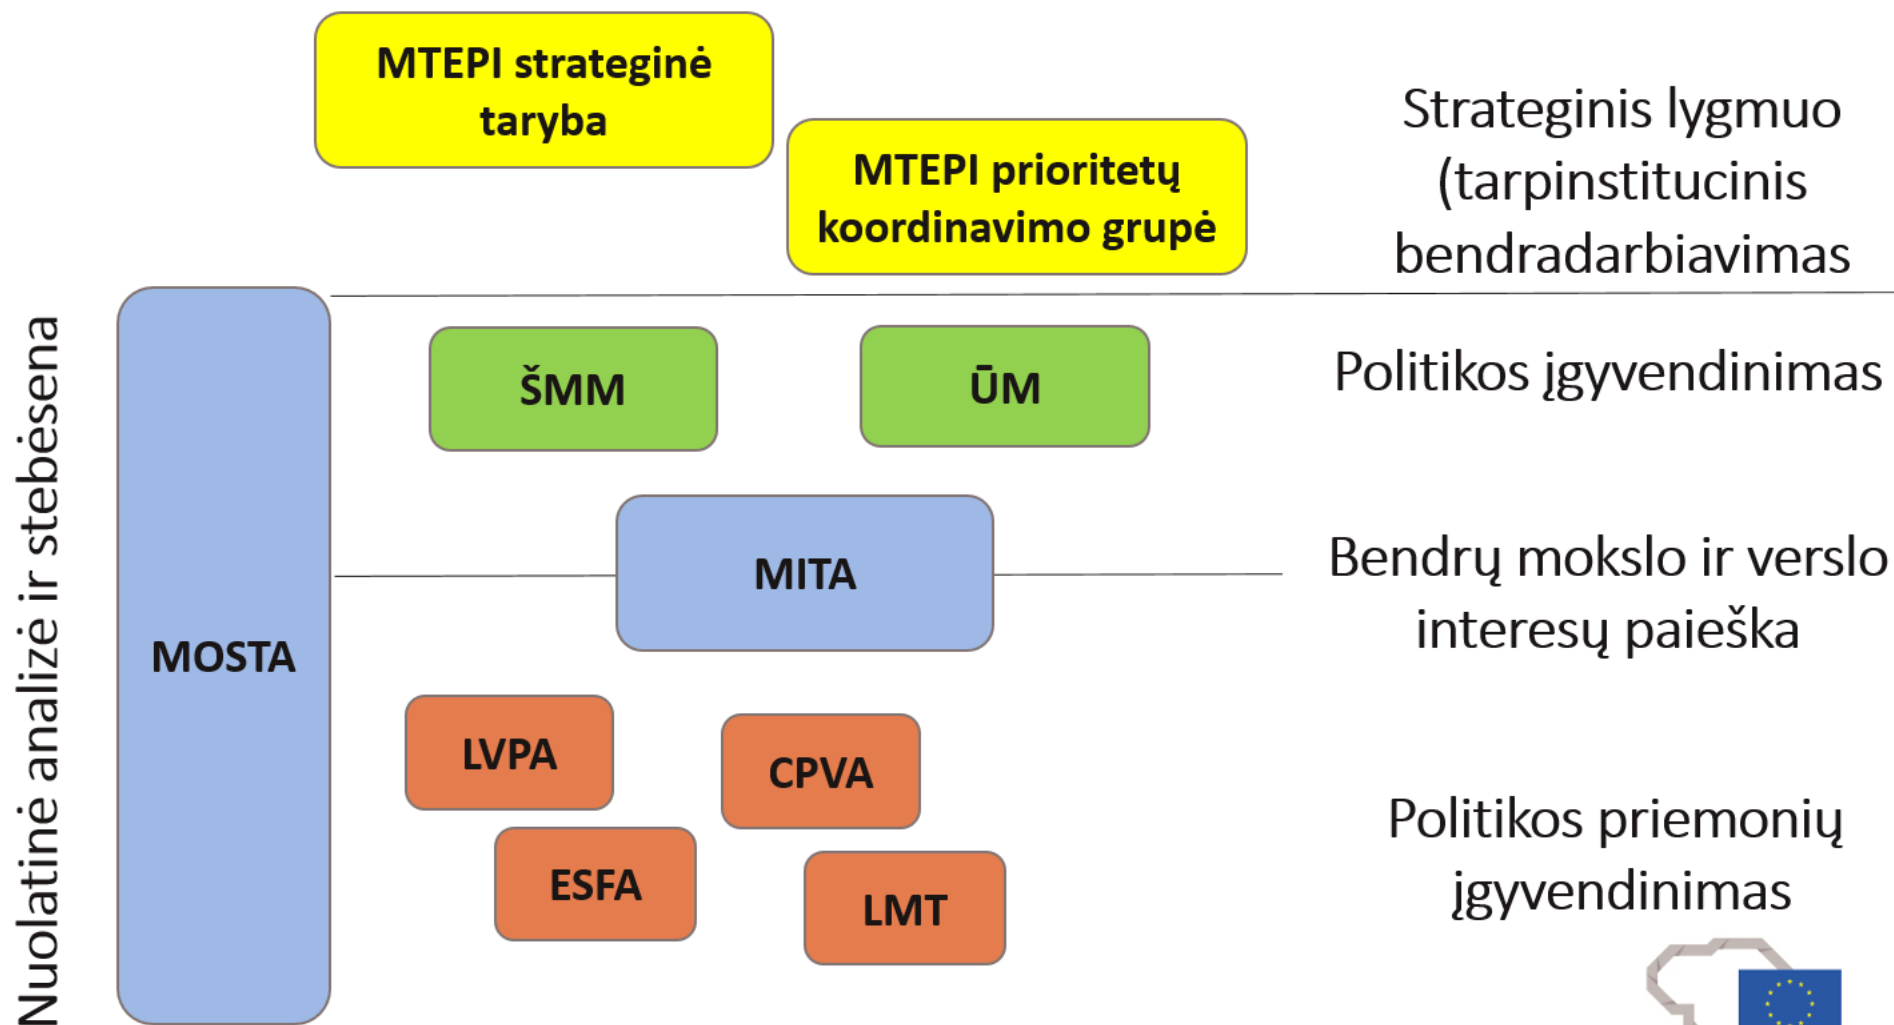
MTEPI strateginė taryba

MTEPI prioritetų koordinavimo grupė

Strateginis lygmuo (tarpinstitucinis bendradarbiavimas

Nuolatinė analizė ir stebėsena

MOSTA

ŠMM

ŪM

Politikos įgyvendinimas

MITA

Bendrų mokslo ir verslo interesų paieška

LVPA

CPVA

ESFA

LMT

Politikos priemonių įgyvendinimas